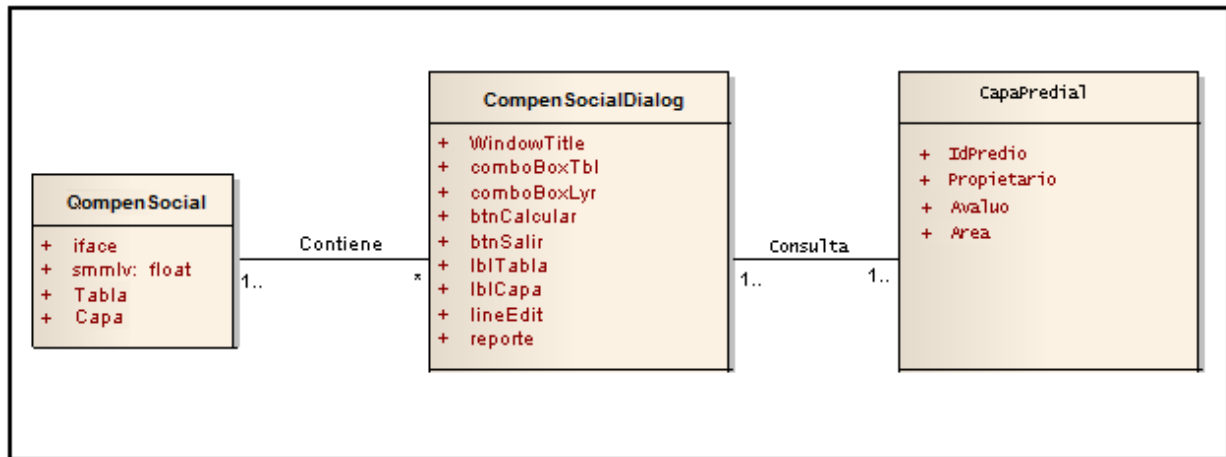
QompenSocial

+ iface
+ smmlv: float
+ Tabla
+ Capa

Contiene

1..

*

CompenSocialDialog

+ WindowTitle
+ comboBoxTbl
+ comboBoxLyr
+ btnCalcular
+ btnSalir
+ lblTabla
+ lblCapa
+ lineEdit
+ reporte

Consulta

1..

1..

CapaPredial

+ IdPredio
+ Propietario
+ Avaluo
+ Area